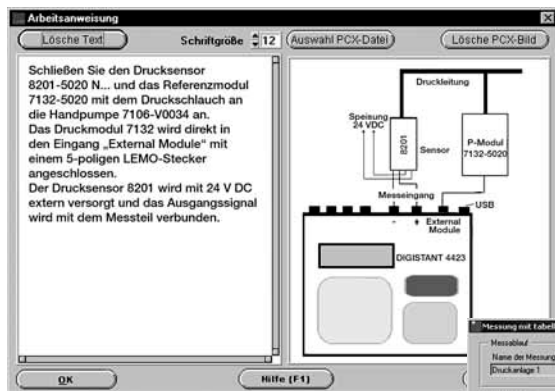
Arbeitsanweisung

Lösche Text

Schriftgröße 12

Auswahl PCX-Datei

Lösche PCX-Bild

Schließen Sie den Drucksensor 8201-5020 N... und das Referenzmodul 7132-5020 mit dem Druckschlauch an die Handpumpe 7106-V0034 an.
Das Druckmodul 7132 wird direkt in den Eingang „External Module" mit einem 5-poligen LEMO-Stecker angeschlossen.
Der Drucksensor 8201 wird mit 24 V DC extern versorgt und das Ausgangssignal wird mit dem Messteil verbunden.

Druckleitung

Speisung 24 VDC

8201

Sensor

P-Modul 7132-5020

Messeingang

USB

- +

External Module

DIGISTANT 4423

Messung mit tabel

Messablauf

Name der Messung

Druckanlage 1

OK

Hilfe (F1)